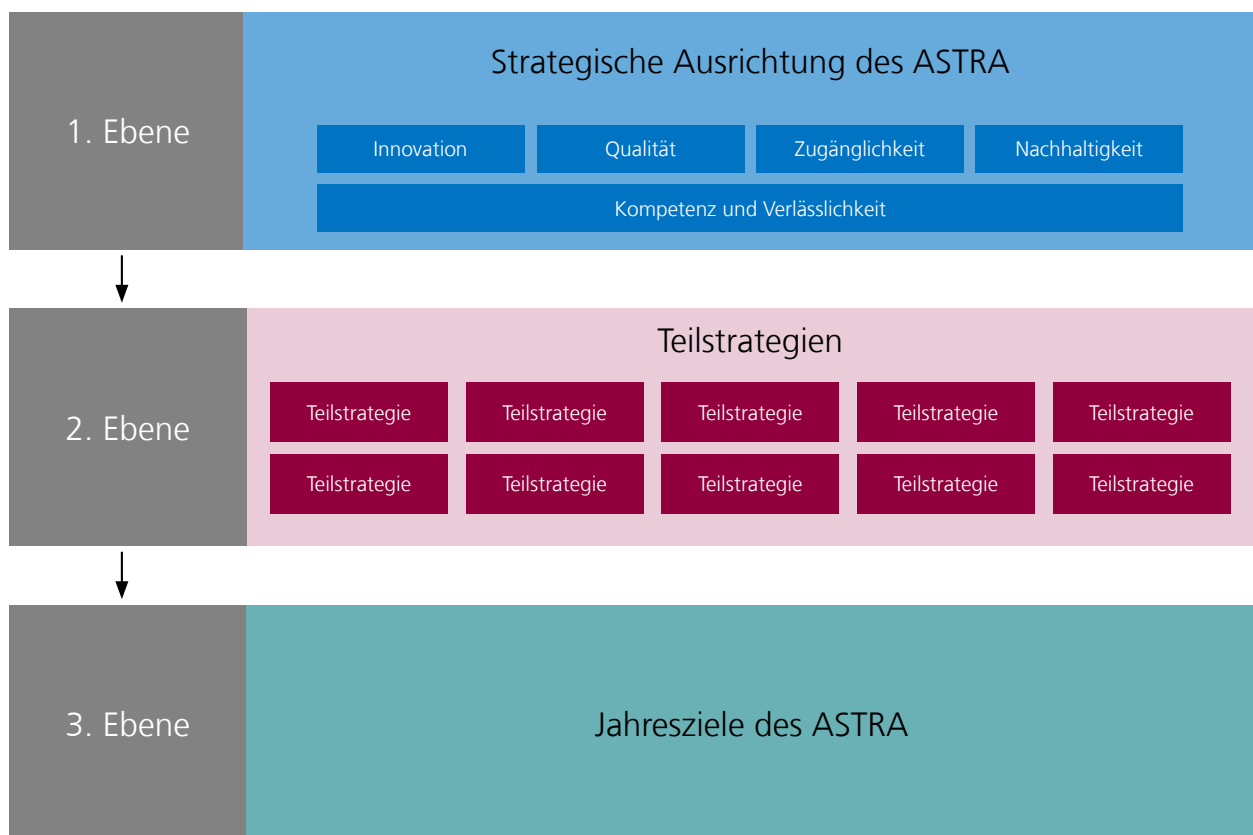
1. Ebene

Strategische Ausrichtung des ASTRA

Innovation

Qualität

Zugänglichkeit

Nachhaltigkeit

Kompetenz und Verlässlichkeit

2. Ebene

Teilstrategien

Teilstrategie

Teilstrategie

Teilstrategie

Teilstrategie

Teilstrategie

Teilstrategie

Teilstrategie

Teilstrategie

Teilstrategie

Teilstrategie

3. Ebene

Jahresziele des ASTRA